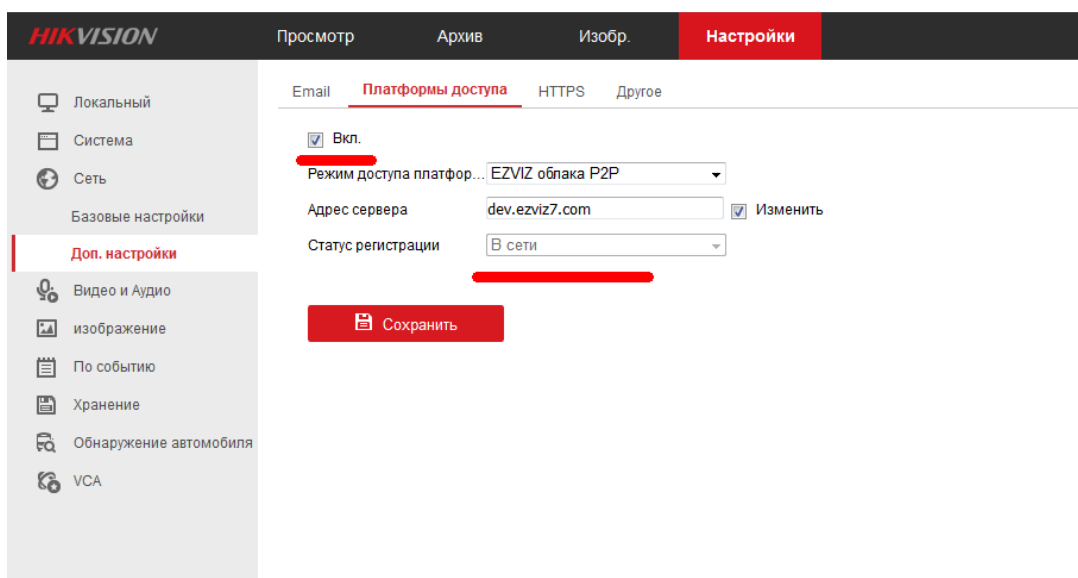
HIKVISION

Просмотр
Архив
Изобр.
Настройки

Локальный
Система
Сеть
Базовые настройки
Доп. настройки
Видео и Аудио
изображение
По событию
Хранение
Обнаружение автомобиля
VCA

Email
Платформы доступа
HTTPS
Другое

Вкл.

| Режим доступа платфор... | EZVIZ облака P2P | |
|---|---|---|
| Адрес сервера | dev.ezviz7.com | Изменить |
| Статус регистрации | В сети | |

Сохранить